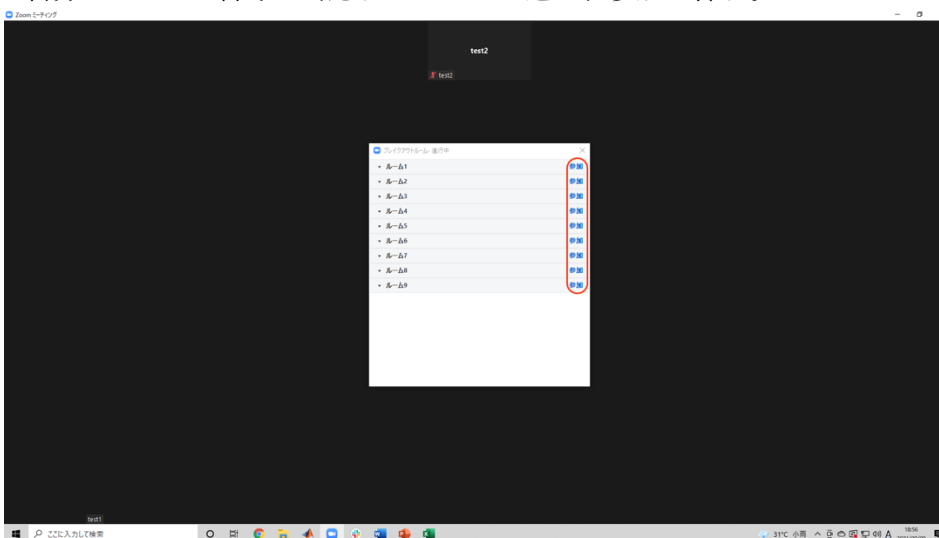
Zoom ミーティング

test2

test2

ブレイクアウトルーム - 進行中

ルーム1 参加
ルーム2 参加
ルーム3 参加
ルーム4 参加
ルーム5 参加
ルーム6 参加
ルーム7 参加
ルーム8 参加
ルーム9 参加

test1

ここに入力して検索

31°C 小雨 A 18:56